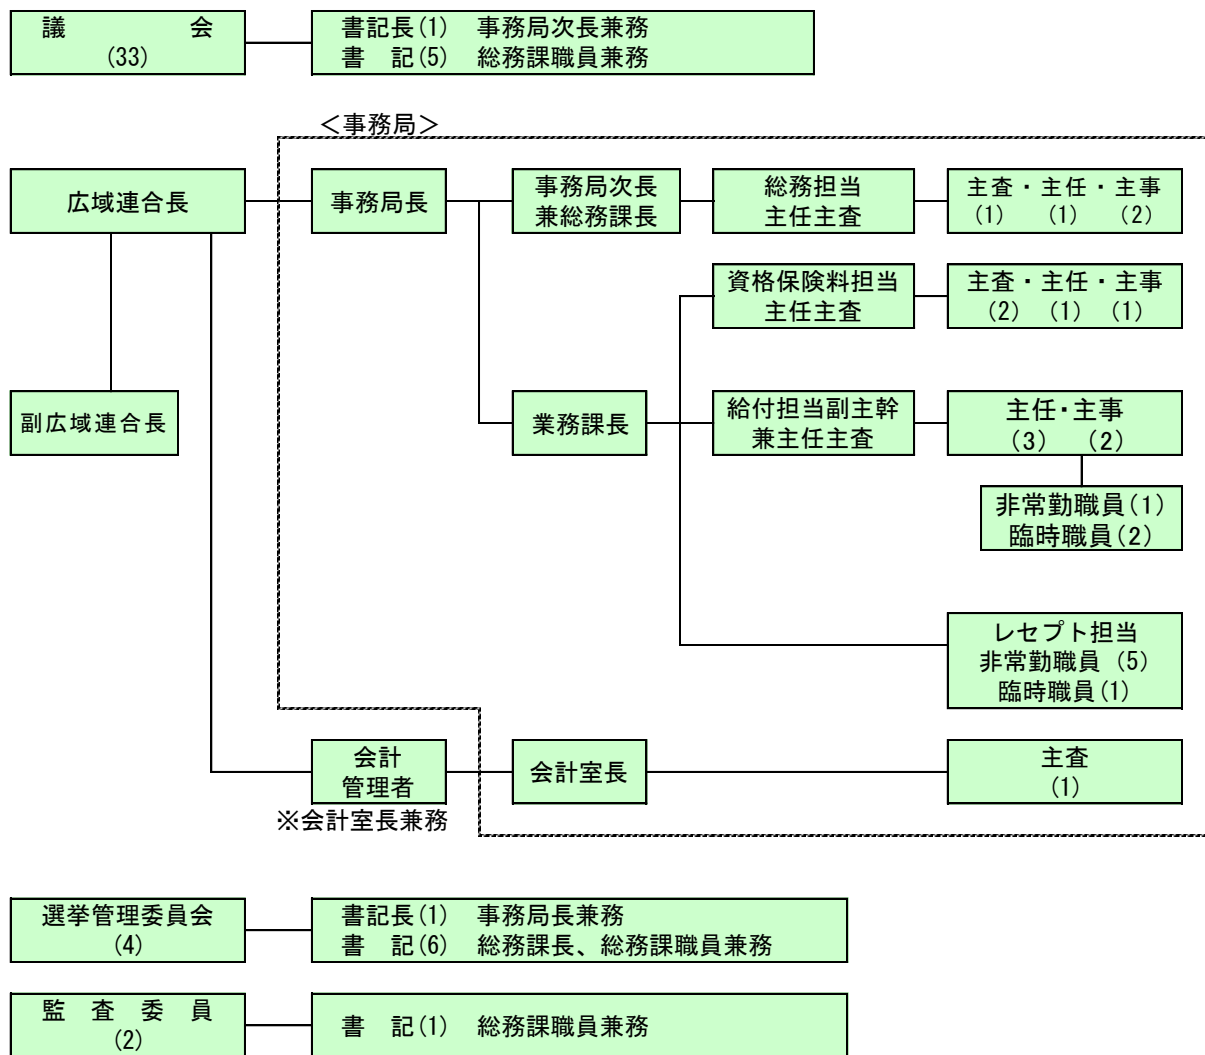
議　　　会
(33)

書記長(1)　事務局次長兼務
書　記(5)　総務課職員兼務

<事務局>

広域連合長

事務局長

事務局次長
兼総務課長

総務担当
主任主査

主査・主任・主事
(1)　(1)　(2)

資格保険料担当
主任主査

主査・主任・主事
(2)　(1)　(1)

副広域連合長

業務課長

給付担当副主幹
兼主任主査

主任・主事
(3)　(2)

非常勤職員(1)
臨時職員(2)

レセプト担当
非常勤職員 (5)
臨時職員(1)

会計
管理者
※会計室長兼務

会計室長

主査
(1)

選挙管理委員会
(4)

書記長(1)　事務局長兼務
書　記(6)　総務課長、総務課職員兼務

監　査　委　員
(2)

書　記(1)　総務課職員兼務